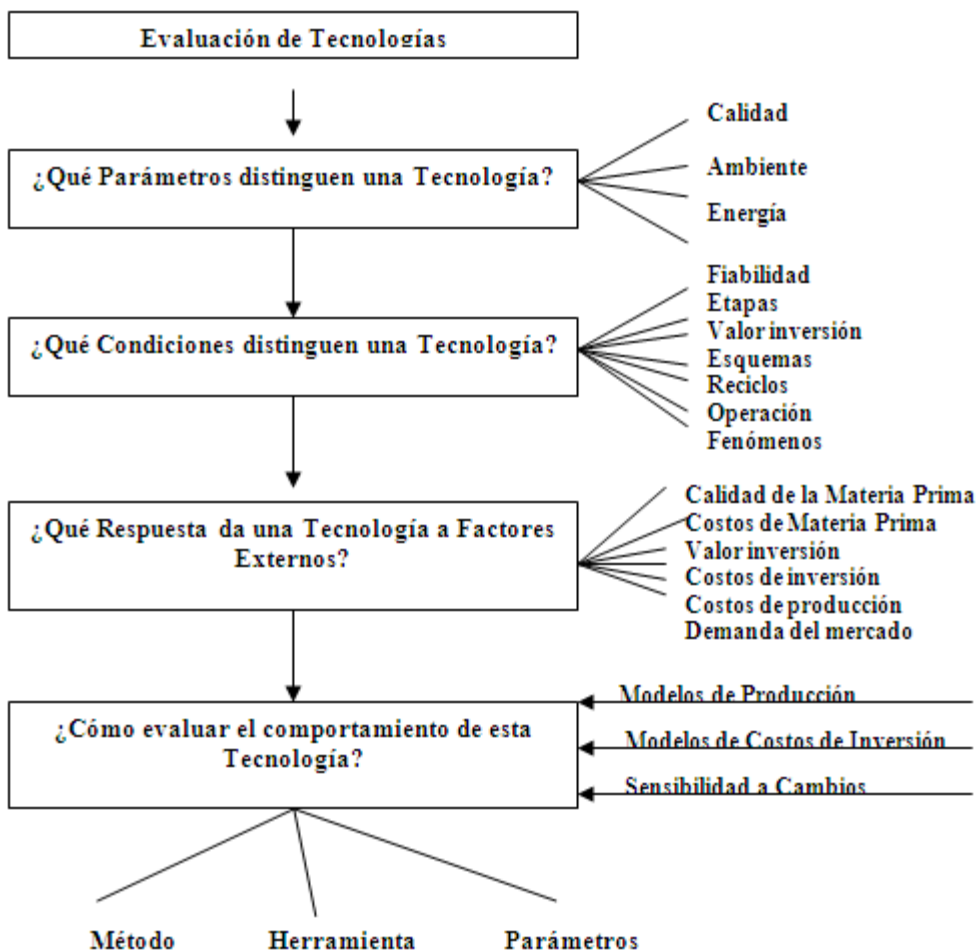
Evaluación de Tecnologías

¿Qué Parámetros distinguen una Tecnología?

Calidad
Ambiente
Energía

¿Qué Condiciones distinguen una Tecnología?

Fiabilidad
Etapas
Valor inversión
Esquemas
Reciclos
Operación
Fenómenos

¿Qué Respuesta da una Tecnología a Factores Externos?

Calidad de la Materia Prima
Costos de Materia Prima
Valor inversión
Costos de inversión
Costos de producción
Demanda del mercado

¿Cómo evaluar el comportamiento de esta Tecnología?

Modelos de Producción
Modelos de Costos de Inversión
Sensibilidad a Cambios

Método
Herramienta
Parámetros